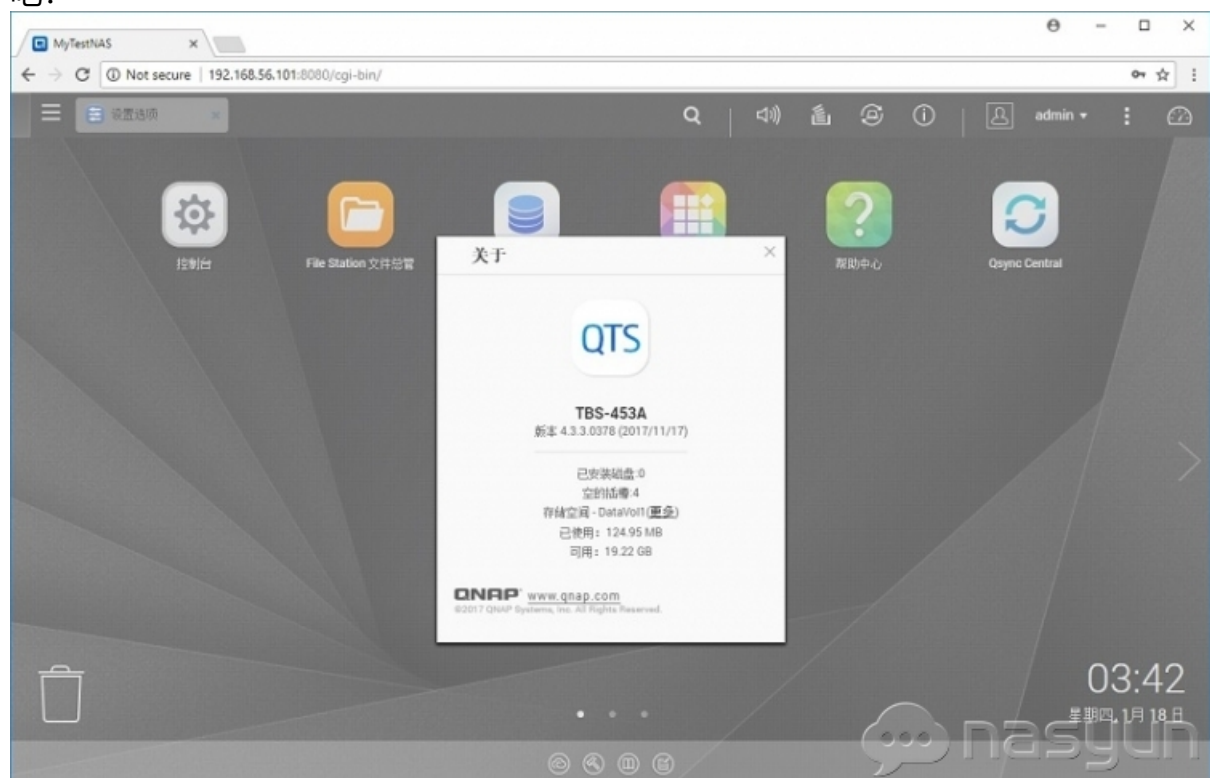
MyTestNAS

Not secure | 192.168.56.101:8080/cgi-bin/

设置选项

admin

控制台

File Station 文件总管

帮助中心

Qsync Central

关于

QTS

TBS-453A

版本 4.3.3.0378 (2017/11/17)

已安装磁盘:0

空的插槽:4

存储空间 - DataVol1(更多)

已使用: 124.95 MB

可用: 19.22 GB

QNAP www.qnap.com

©2017 QNAP Systems, Inc. All Rights Reserved.

03:42

星期四, 1月 18日

nasyun